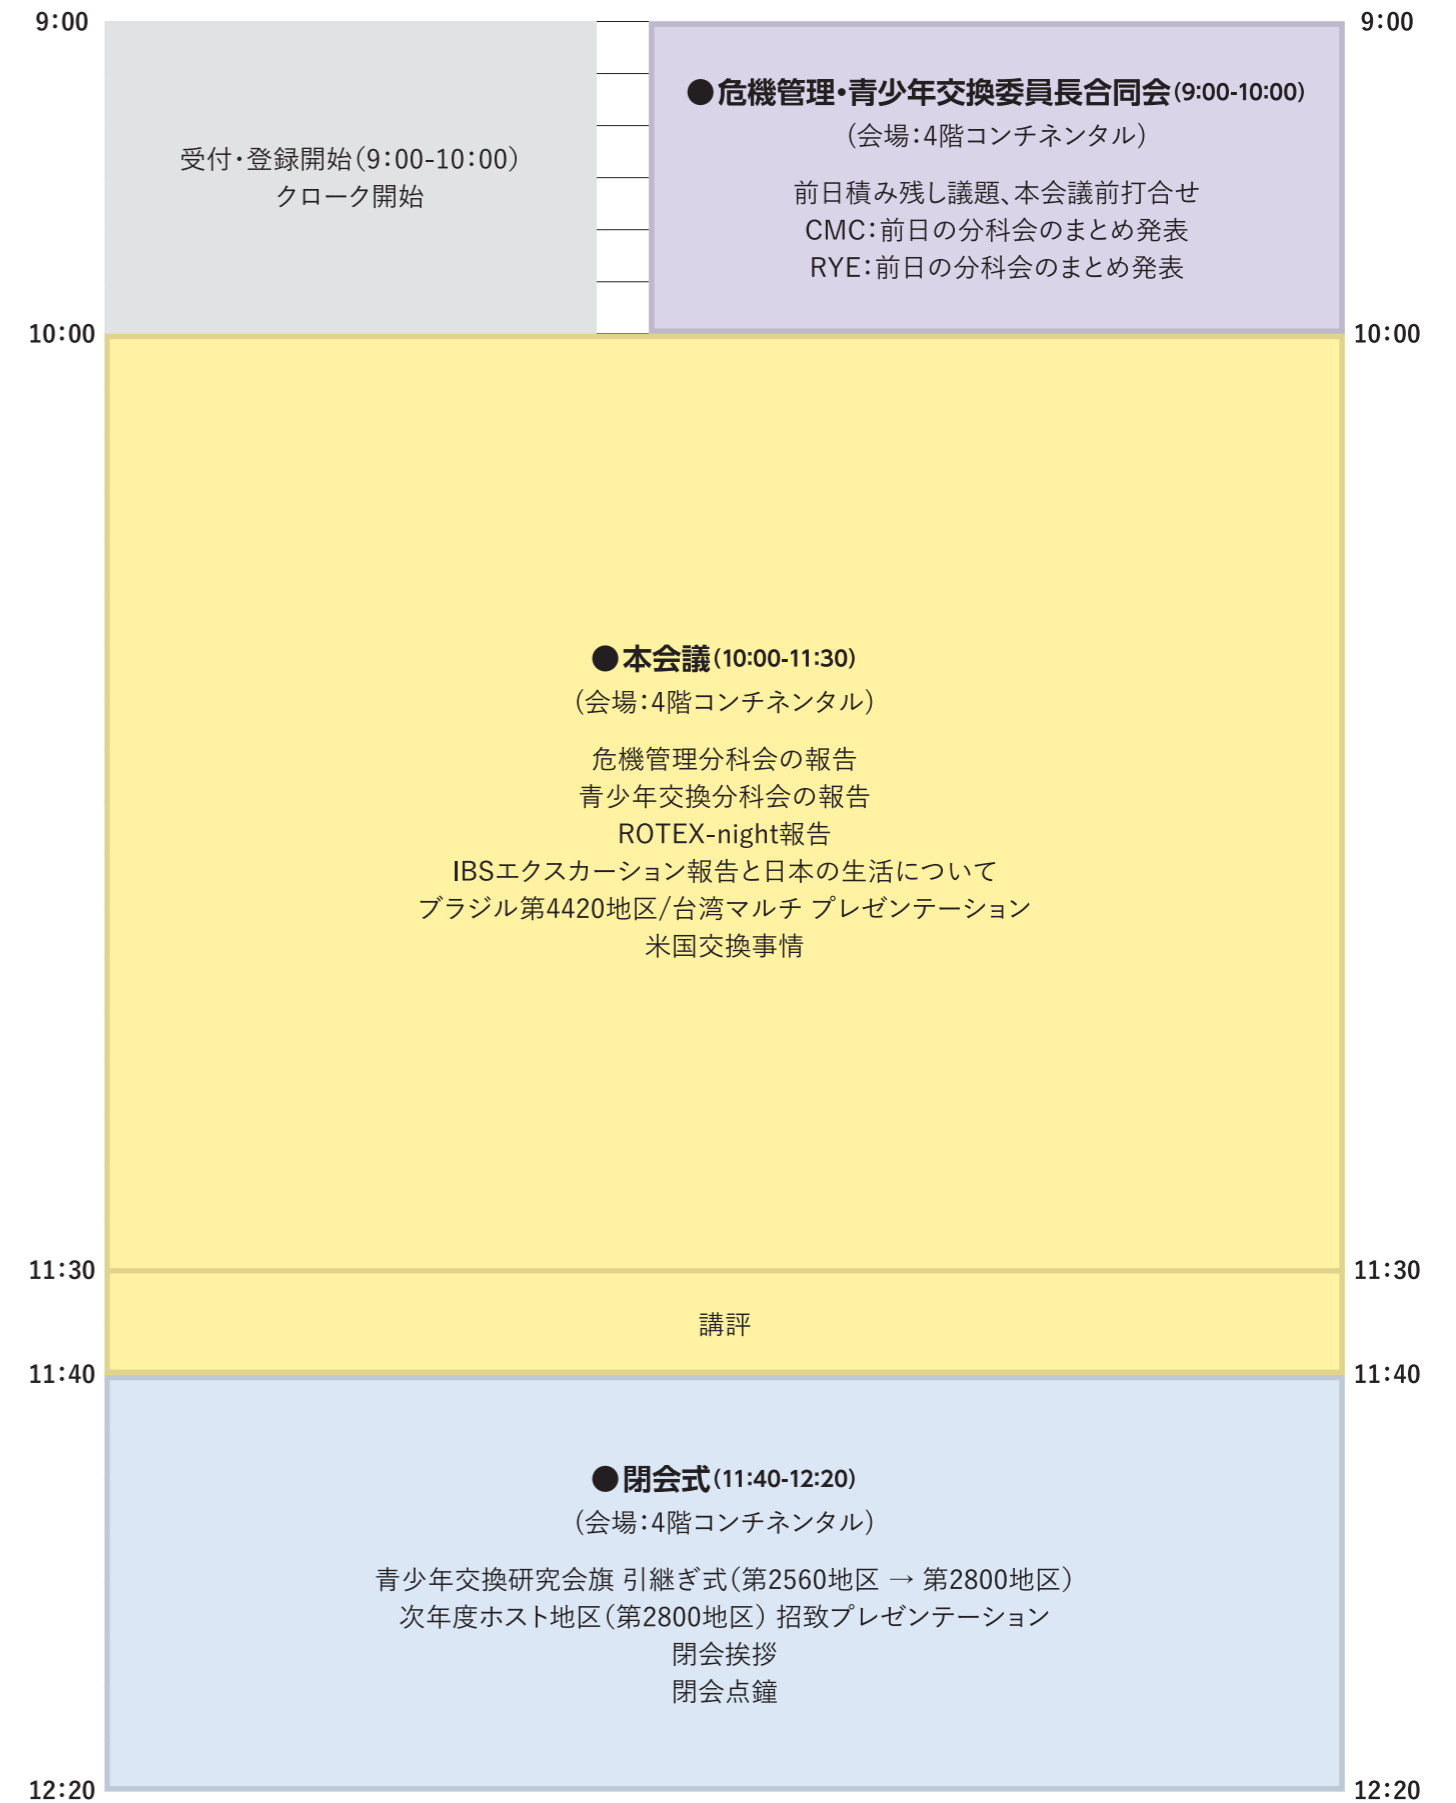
9:00

受付・登録開始(9:00-10:00)
クローク開始

●危機管理・青少年交換委員長合同会(9:00-10:00)
(会場:4階コンチネンタル)

前日積み残し議題、本会議前打合せ
CMC:前日の分科会のまとめ発表
RYE:前日の分科会のまとめ発表

9:00

10:00

●本会議(10:00-11:30)
(会場:4階コンチネンタル)

危機管理分科会の報告
青少年交換分科会の報告
ROTEX-night報告
IBSエクスカーション報告と日本の生活について
ブラジル第4420地区/台湾マルチ プレゼンテーション
米国交換事情

10:00

11:30

講評

11:30

11:40

●閉会式(11:40-12:20)
(会場:4階コンチネンタル)

青少年交換研究会旗 引継ぎ式(第2560地区 → 第2800地区)
次年度ホスト地区(第2800地区) 招致プレゼンテーション
閉会挨拶
閉会点鐘

11:40

12:20

12:20